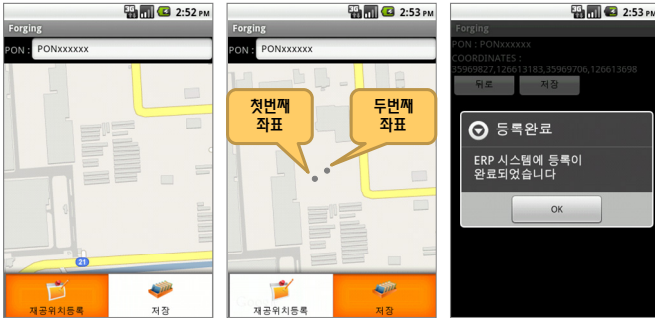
3G 2:52 PM
Forging
PON : PONxxxxxx
21
재공위치등록
저장

3G 2:53 PM
Forging
PON : PONxxxxxx
첫번째 좌표
두번째 좌표
재공위치등록
저장

3G 2:53 PM
Forging
PON : PONxxxxxx
COORDINATES :
35969827,126613183,35969706,126613698
뒤로
저장
등록완료
ERP 시스템에 등록이 완료되었습니다
OK